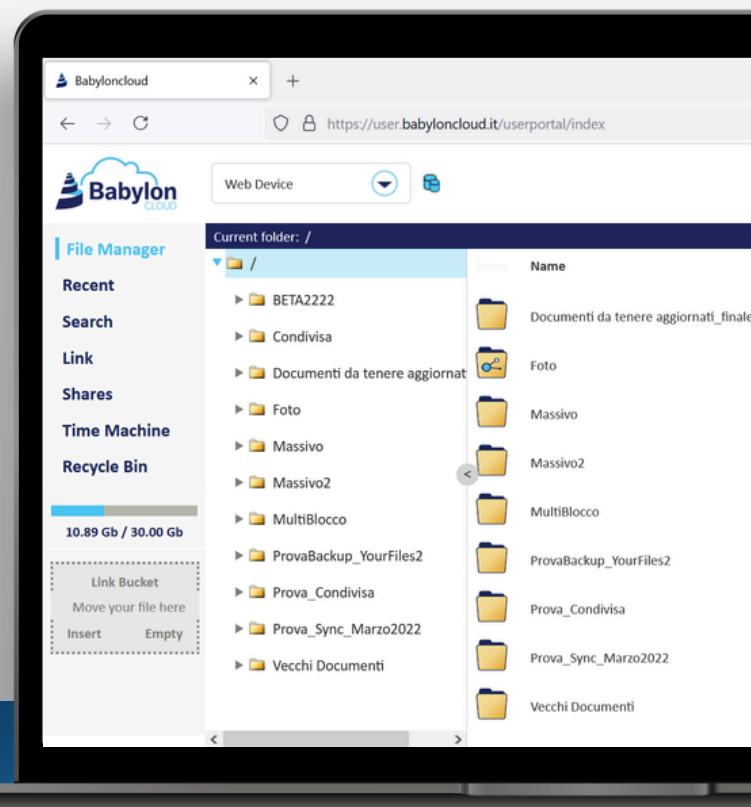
Babyloncloud × +

https://user.babyloncloud.it/userportal/index

Babylon CLOUD

Web Device

File Manager
Recent
Search
Link
Shares
Time Machine
Recycle Bin

10.89 Gb / 30.00 Gb

Link Bucket
Move your file here
Insert Empty

Current folder: /

/
BETA2222
Condivisa
Documenti da tenere aggiornat
Foto
Massivo
Massivo2
MultiBlocco
ProvaBackup_YourFiles2
Prova_Condivisa
Prova_Sync_Marzo2022
Vecchi Documenti

Icona Name
Documenti da tenere aggiornati_finale
Foto
Massivo
Massivo2
MultiBlocco
ProvaBackup_YourFiles2
Prova_Condivisa
Prova_Sync_Marzo2022
Vecchi Documenti